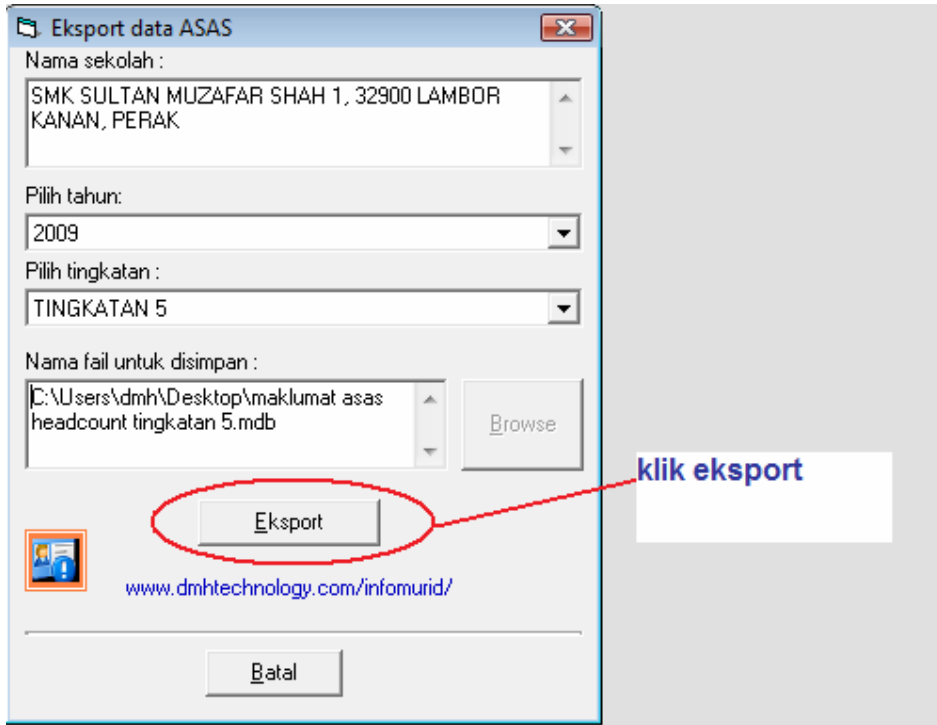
Eksport data ASAS

Nama sekolah :

SMK SULTAN MUZAFAR SHAH 1, 32900 LAMBOR KANAN, PERAK

Pilih tahun:

2009

Pilih tingkatan :

TINGKATAN 5

Nama fail untuk disimpan :

C:\Users\dmh\Desktop\maklumat asas headcount tingkatan 5.mdb

Browse

klik eksport

Eksport

www.dmhtechnology.com/infomurid/

Batal